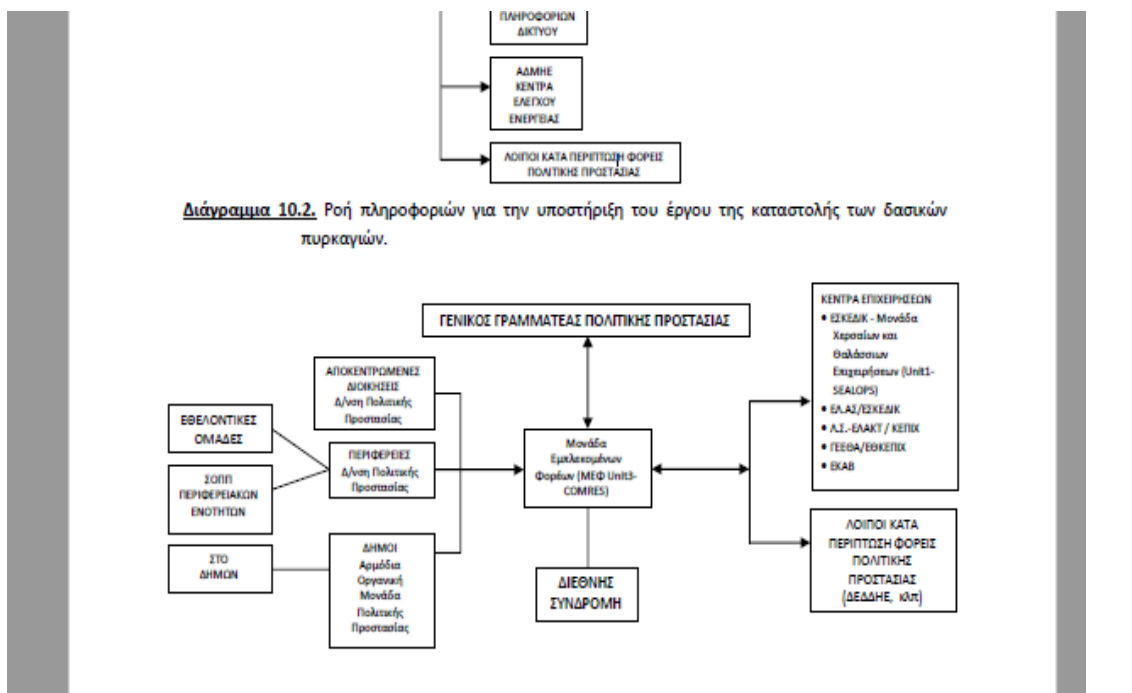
ΠΛΗΡΟΦΟΡΙΩΝ ΔΙΚΤΥΟΥ

ΑΔΜΗΕ ΚΕΝΤΡΑ ΕΛΕΓΧΟΥ ΕΝΕΡΓΕΙΑΣ

ΛΟΙΠΟΙ ΚΑΤΑ ΠΕΡΙΠΤΩΣΗ ΦΟΡΕΙΣ ΠΟΛΙΤΙΚΗΣ ΠΡΟΣΤΑΣΙΑΣ

Διάγραμμα 10.2. Ροή πληροφοριών για την υποστήριξη του έργου της καταστολής των δασικών πυρκαγιών.

ΓΕΝΙΚΟΣ ΓΡΑΜΜΑΤΕΑΣ ΠΟΛΙΤΙΚΗΣ ΠΡΟΣΤΑΣΙΑΣ

ΚΕΝΤΡΑ ΕΠΙΧΕΙΡΗΣΕΩΝ
• ΕΣΚΕΔΙΚ - Μονάδα Χερσαίων και Θαλάσσιων Επιχειρήσεων (Unit1-SEALOPS)
• ΕΛ.ΑΣ/ΕΣΚΕΔΙΚ
• Λ.Σ.-ΕΛΑΚΤ / ΚΕΠΙΧ
• ΓΕΕΘΑ/ΕΘΚΕΠΙΧ
• ΕΚΑΒ

ΑΠΟΚΕΝΤΡΩΜΕΝΕΣ ΔΙΟΙΚΗΣΕΙΣ Δ/νση Πολιτικής Προστασίας

ΕΘΕΛΟΝΤΙΚΕΣ ΟΜΑΔΕΣ

ΠΕΡΙΦΕΡΕΙΕΣ Δ/νση Πολιτικής Προστασίας

Μονάδα Εμπλεκομένων Φορέων (ΜΕΦ Unit3-COMRES)

ΣΟΠΠ ΠΕΡΙΦΕΡΕΙΑΚΩΝ ΕΝΟΤΗΤΩΝ

ΛΟΙΠΟΙ ΚΑΤΑ ΠΕΡΙΠΤΩΣΗ ΦΟΡΕΙΣ ΠΟΛΙΤΙΚΗΣ ΠΡΟΣΤΑΣΙΑΣ (ΔΕΔΔΗΕ, κλπ)

ΣΤΟ ΔΗΜΩΝ

ΔΗΜΟΙ Αρμόδια Οργανική Μονάδα Πολιτικής Προστασίας

ΔΙΕΘΝΗΣ ΣΥΝΔΡΟΜΗ